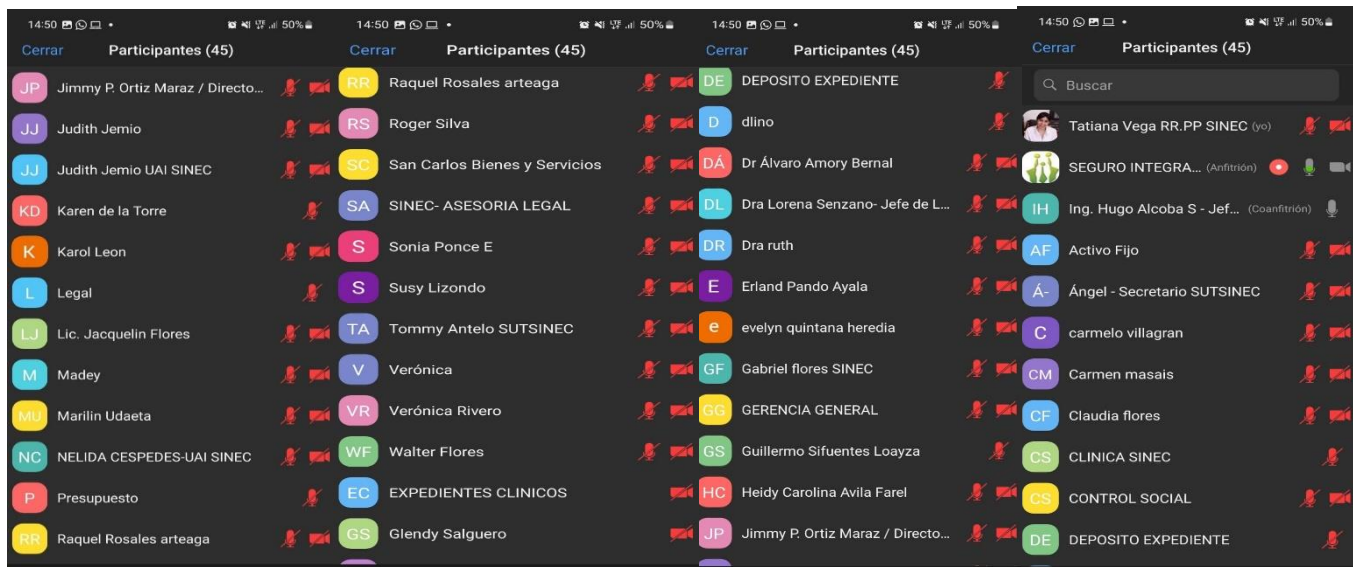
14:50 50%
Cerrar Participantes (45)
JP Jimmy P. Ortiz Maraz / Directo...
JJ Judith Jemio
JJ Judith Jemio UAI SINEC
KD Karen de la Torre
K Karol Leon
L Legal
LJ Lic. Jacquelin Flores
M Madey
MU Marilin Udaeta
NC NELIDA CESPEDES-UAI SINEC
P Presupuesto
RR Raquel Rosales arteaga

14:50 50%
Cerrar Participantes (45)
RR Raquel Rosales arteaga
RS Roger Silva
SC San Carlos Bienes y Servicios
SA SINEC- ASESORIA LEGAL
S Sonia Ponce E
S Susy Lizondo
TA Tommy Antelo SUTSINEC
V Verónica
VR Verónica Rivero
WF Walter Flores
EC EXPEDIENTES CLINICOS
GS Glendy Salguero

14:50 50%
Cerrar Participantes (45)
DE DEPOSITO EXPEDIENTE
D dlino
DÁ Dr Álvaro Amory Bernal
DL Dra Lorena Senzano- Jefe de L...
DR Dra ruth
E Erland Pando Ayala
e evelyn quintana heredia
GF Gabriel flores SINEC
GG GERENCIA GENERAL
GS Guillermo Sifuentes Loayza
HC Heidy Carolina Avila Farel
JP Jimmy P. Ortiz Maraz / Directo...

14:50 50%
Cerrar Participantes (45)
Buscar
Tatiana Vega RR.PP SINEC (yo)
SEGURO INTEGRA... (Anfitrión)
IH Ing. Hugo Alcoba S - Jef... (Coanfitrión)
AF Activo Fijo
Á- Ángel - Secretario SUTSINEC
C carmelo villagran
CM Carmen masais
CF Claudia flores
CS CLINICA SINEC
CS CONTROL SOCIAL
DE DEPOSITO EXPEDIENTE